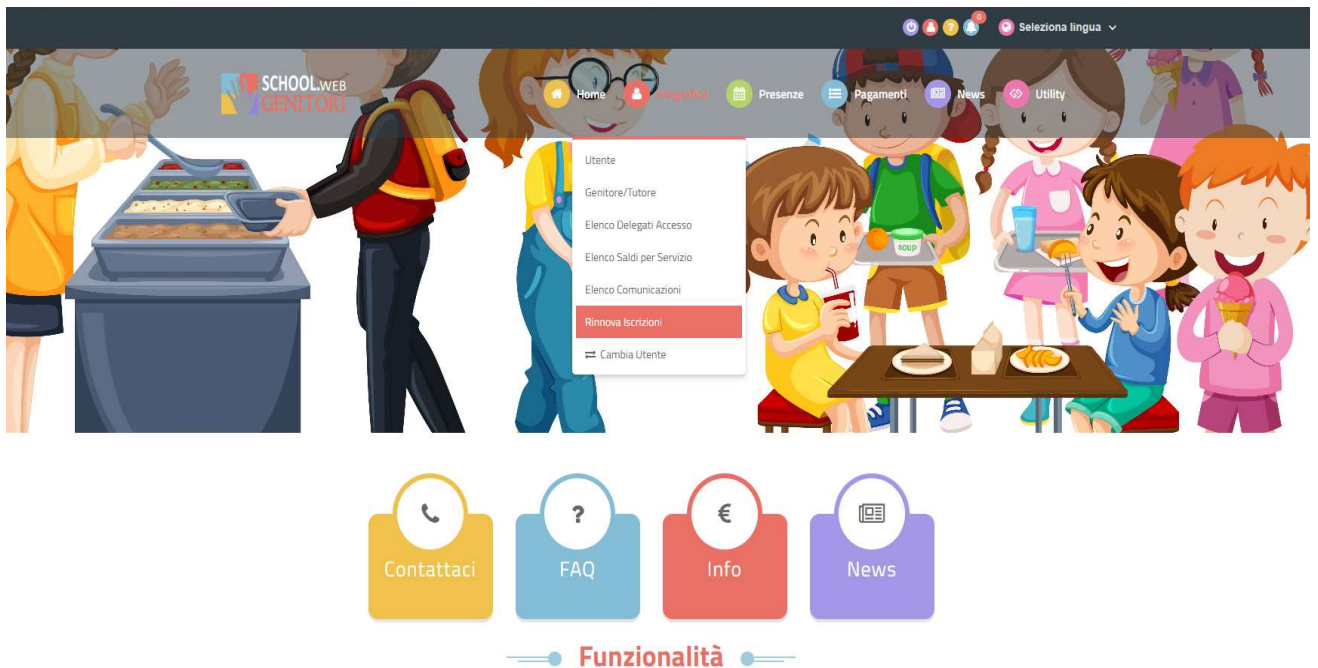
0 Seleziona lingua

SCHOOL.WEB GENITORI

Home Anagrafica Presenze Pagamenti News Utility

Utente
Genitore/Tutore
Elenco Delegati Accesso
Elenco Saldi per Servizio
Elenco Comunicazioni
Rinnova Iscrizioni
Cambia Utente

soup

Contattaci
?
FAQ
€
Info
News

Funzionalità